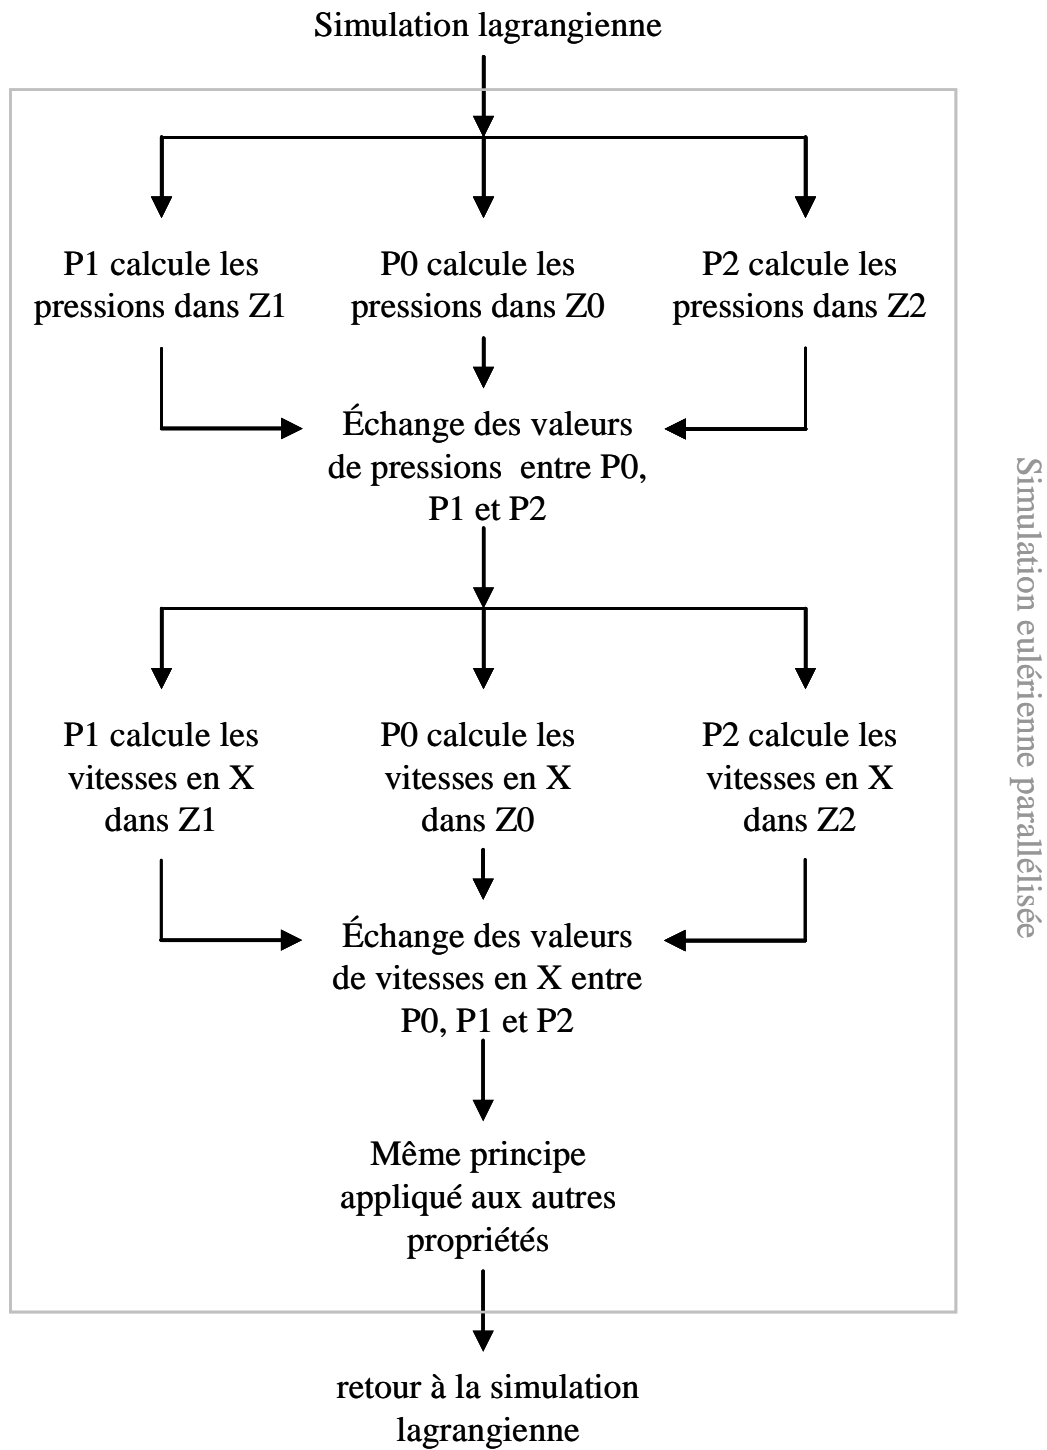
Simulation lagrangienne

P1 calcule les pressions dans Z1

P0 calcule les pressions dans Z0

P2 calcule les pressions dans Z2

Échange des valeurs de pressions entre P0, P1 et P2

P1 calcule les vitesses en X dans Z1

P0 calcule les vitesses en X dans Z0

P2 calcule les vitesses en X dans Z2

Échange des valeurs de vitesses en X entre P0, P1 et P2

Même principe appliqué aux autres propriétés

Simulation eulérienne parallélisée

retour à la simulation lagrangienne